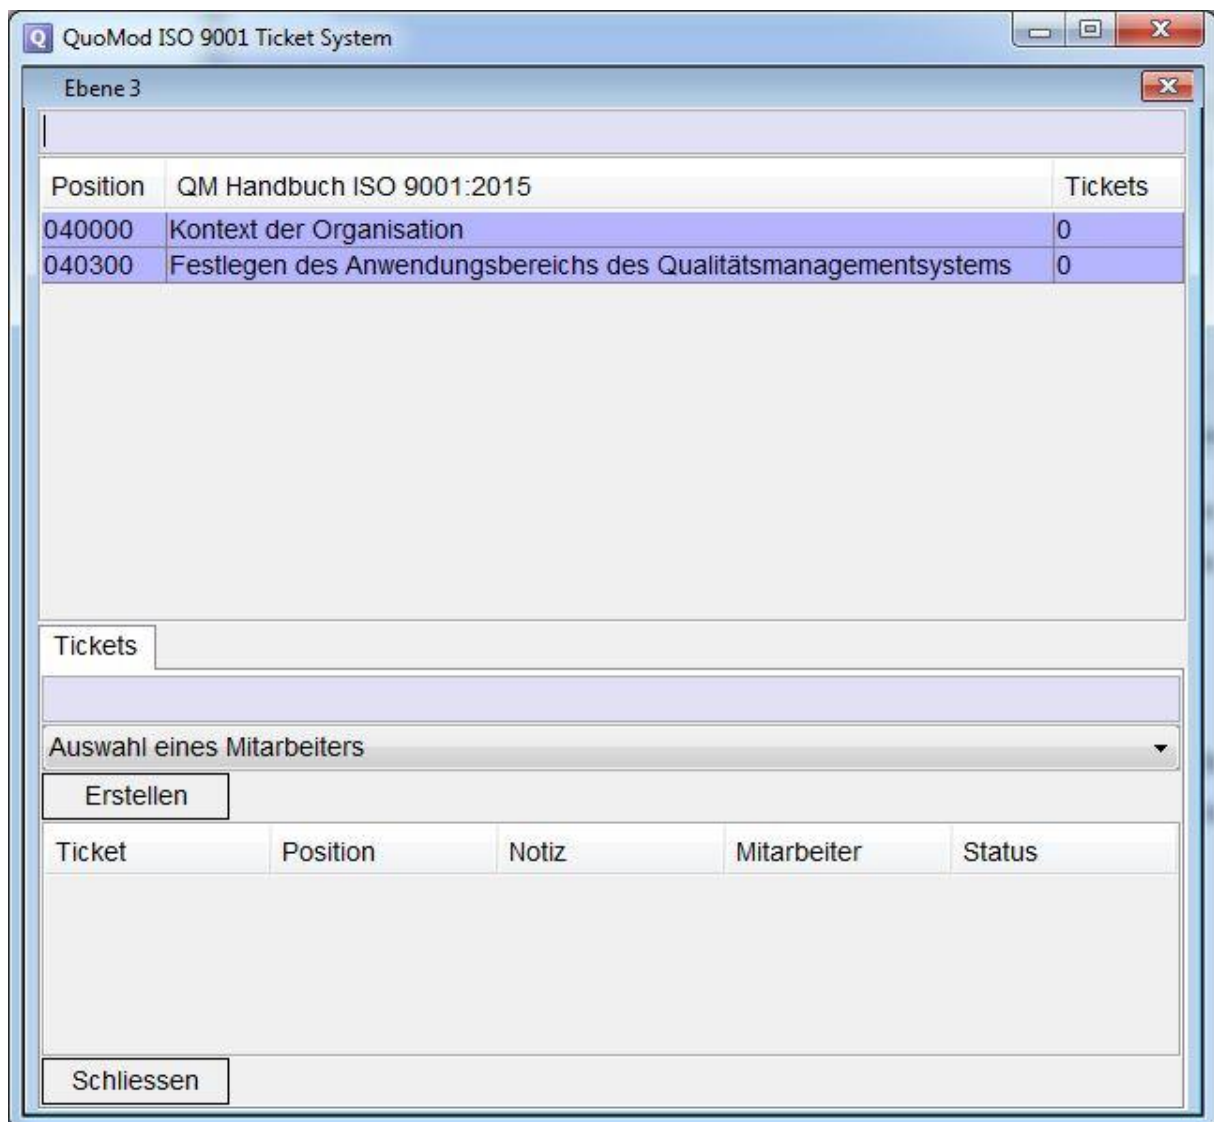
QuoMod ISO 9001 Ticket System

Ebene 3

| Position | QM Handbuch ISO 9001:2015 | Tickets |
|---|---|---|
| 040000 | Kontext der Organisation | 0 |
| 040300 | Festlegen des Anwendungsbereichs des Qualitätsmanagementsystems | 0 |

Tickets

Auswahl eines Mitarbeiters

Erstellen

| Ticket | Position | Notiz | Mitarbeiter | Status |
|---|---|---|---|---|

Schliessen